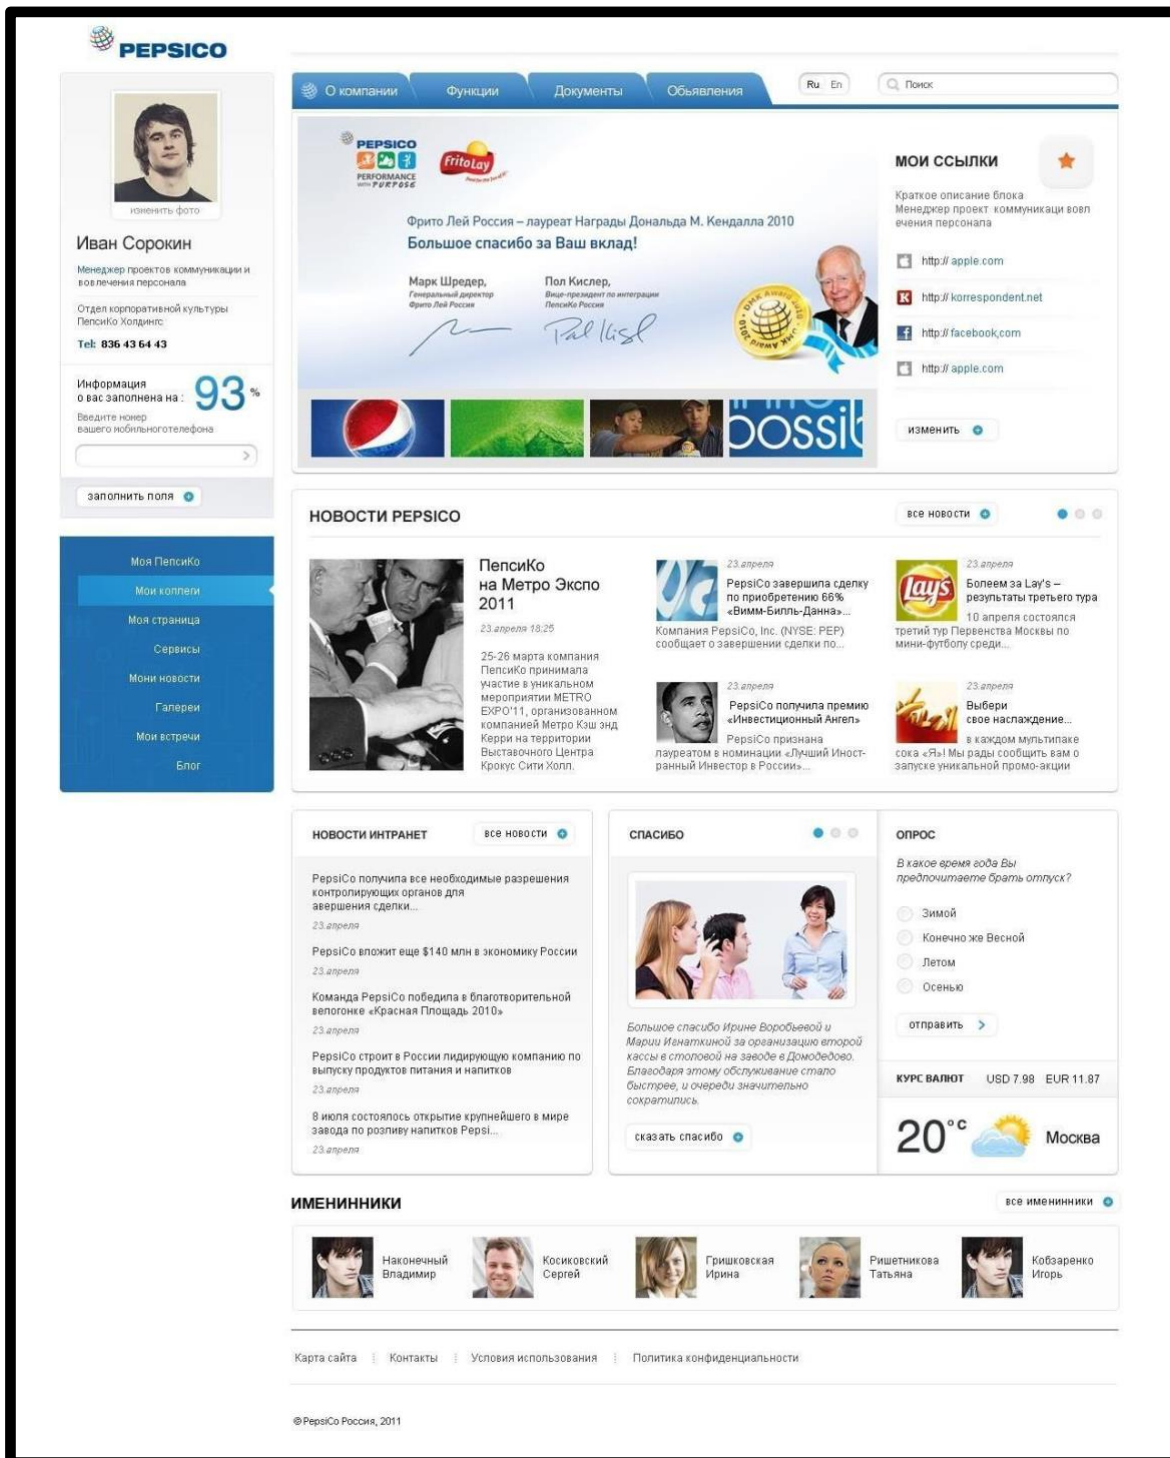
PEPSICO

изменить фото

Иван Сорокин

Менеджер проектов коммуникации и вовлечения персонала

Отдел корпоративной культуры ПепсиКо Холдингс

Tel: 836 43 64 43

Информация о вас заполнена на: 93 %

Введите номер вашего мобильноготелефона

заполнить поля

Моя ПепсиКо
Мои коллеги
Моя страница
Сервисы
Мони новости
Галереи
Мои встречи
Блог

О компании | Функции | Документы | Объявления | Ru En | Поиск

PEPSICO PERFORMANCE with PURPOSE

FritoLay

Фрито Лей Россия – лауреат Награды Дональда М. Кендалла 2010

Большое спасибо за Ваш вклад!

Марк Шредер, Генеральный директор Фрито Лей Россия

Пол Кислер, Вице-президент по интеграции ПепсиКо Россия

possib

МОИ ССЫЛКИ

Краткое описание блока Менеджер проект коммуникаци вовл ечения персонала

http:// apple.com
http:// korrespondent.net
http:// facebook.com
http:// apple.com

изменить

НОВОСТИ PEPSICO

все новости

ПепсиКо на Метро Экспо 2011

23 апреля 18:25

25-26 марта компания ПепсиКо принимала участие в уникальном мероприятии METRO EXPO'11, организованном компанией Метро Кэш энд Керри на территории Выставочного Центра Крокус Сити Холл.

23 апреля
PepsiCo завершила сделку по приобретению 66% «Вимм-Билль-Данна»...
Компания PepsiCo, Inc. (NYSE: PEP) сообщает о завершении сделки по...

23 апреля
Болеем за Lay's – результаты третьего тура
10 апреля состоялся третий тур Первенства Москвы по мини-футболу среди...

23 апреля
PepsiCo получила премию «Инвестиционный Ангел»
PepsiCo признана лауреатом в номинации «Лучший Иностранный Инвестор в России»...

23 апреля
Выбери свое наслаждение...
в каждом мультипаке сока «Я»! Мы рады сообщить вам о запуске уникальной промо-акции

НОВОСТИ ИНТРАНЕТ

все новости

PepsiCo получила все необходимые разрешения контролирующих органов для авершения сделки...
23 апреля

PepsiCo вложит еще $140 млн в экономику России
23 апреля

Команда PepsiCo победила в благотворительной велогонке «Красная Площадь 2010»
23 апреля

PepsiCo строит в России лидирующую компанию по выпуску продуктов питания и напитков
23 апреля

8 июля состоялось открытие крупнейшего в мире завода по розливу напитков Pepsi...
23 апреля

СПАСИБО

Большое спасибо Ирине Воробьевой и Марии Иванкиной за организацию второй кассы в столовой на заводе в Домодедово. Благодаря этому обслуживание стало быстрее, и очереди значительно сократились.

сказать спасибо

ОПРОС

В какое время года Вы предпочитаете брать отпуск?

Зимой
Конечно же Весной
Летом
Осенью

отправить

КУРС ВАЛЮТ USD 7.98 EUR 11.87

20°C Москва

ИМЕНИННИКИ

все именинники

Наконечный Владимир
Косиковский Сергей
Гришковская Ирина
Ришетникова Татьяна
Кобзаренко Игорь

Карта сайта | Контакты | Условия использования | Политика конфиденциальности

© PepsiCo Россия, 2011